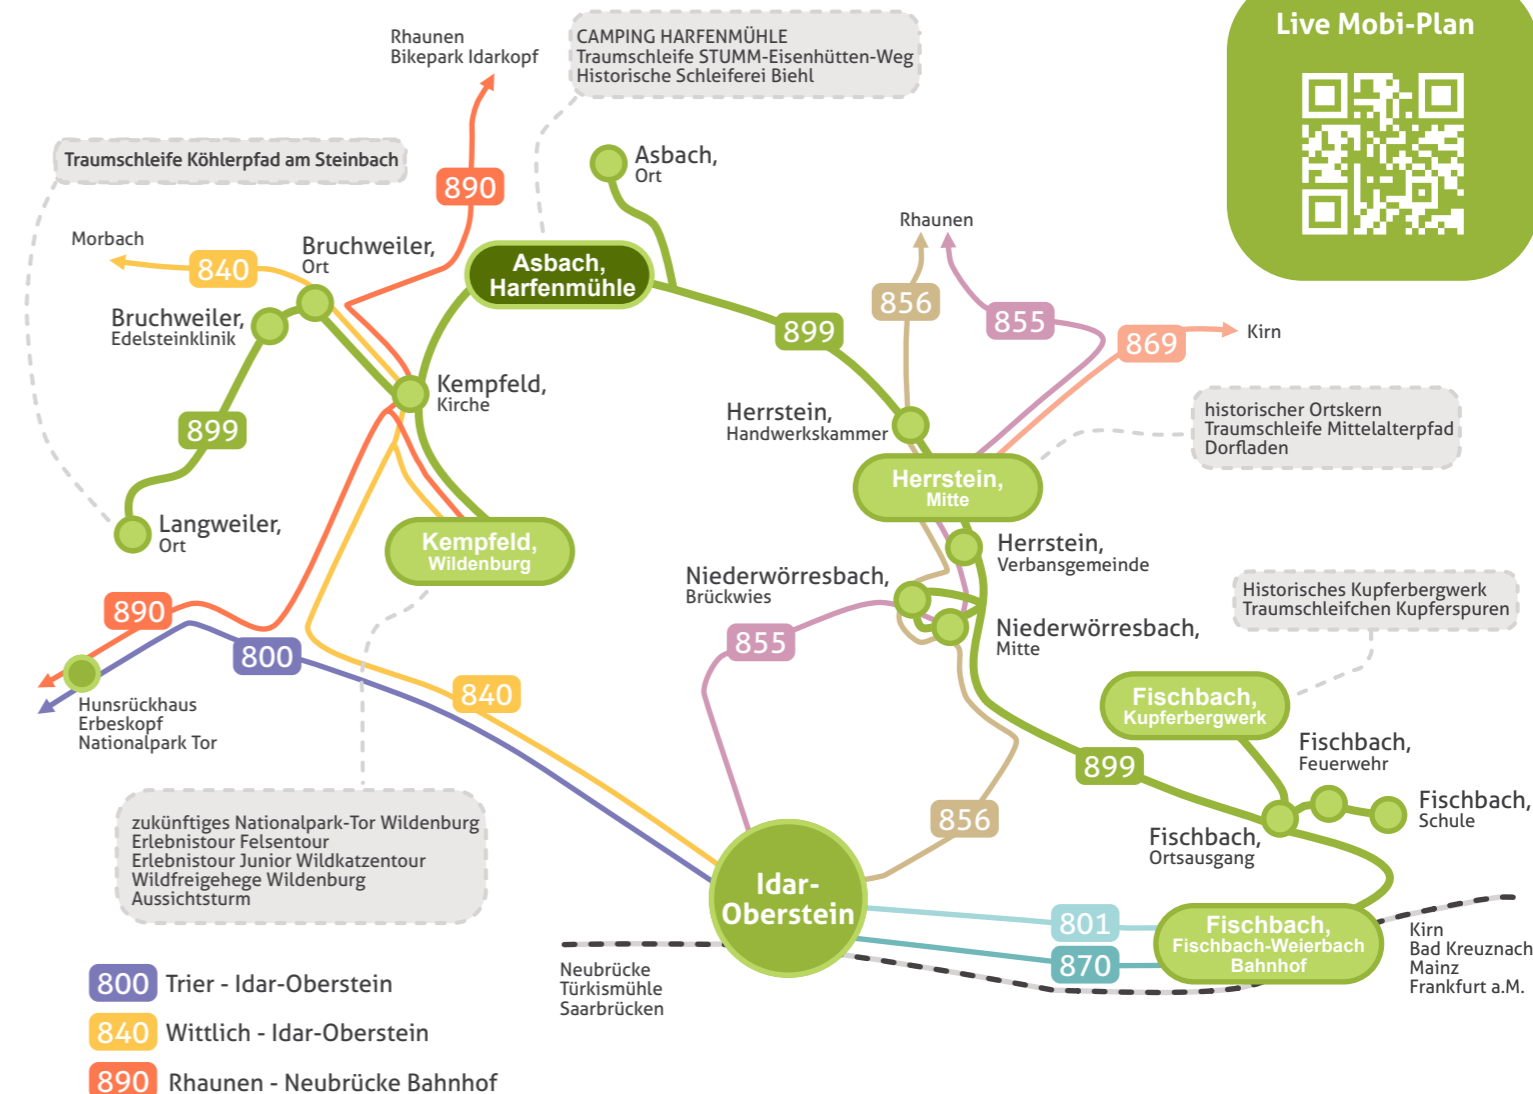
Live Mobi-Plan

Rhaunen
Bikepark Idarkopf

CAMPING HARFENMÜHLE
Traumschleife STUMM-Eisenhütten-Weg
Historische Schleiferei Biehl

Traumschleife Köhlerpfad am Steinbach

890

Asbach,
Ort

Morbach

840

Bruchweiler,
Ort

Asbach,
Harfenmühle

Rhaunen

Bruchweiler,
Edelsteinklinik

856

855

899

869

Kirn

Kempfeld,
Kirche

899

Herrstein,
Handwerkskammer

historischer Ortskern
Traumschleife Mittelalterpfad
Dorfladen

Herrstein,
Mitte

Langweiler,
Ort

Kempfeld,
Wildenburg

Herrstein,
Verbansgemeinde

Niederwörresbach,
Brückwies

Historisches Kupferbergwerk
Traumschleifchen Kupferspuren

890

855

Niederwörresbach,
Mitte

800

Fischbach,
Kupferbergwerk

840

Hunsrückhaus
Erbeskopf
Nationalpark Tor

Fischbach,
Feuerwehr

899

Fischbach,
Schule

856

Fischbach,
Ortsausgang

zukünftiges Nationalpark-Tor Wildenburg
Erlebnistour Felsentour
Erlebnistour Junior Wildkatzentour
Wildfreigehege Wildenburg
Aussichtsturm

Idar-
Oberstein

801

Fischbach,
Fischbach-Weierbach
Bahnhof

Kirn
Bad Kreuznach
Mainz
Frankfurt a.M.

870

Neubrücke
Türkismühle
Saarbrücken

800 Trier - Idar-Oberstein

840 Wittlich - Idar-Oberstein

890 Rhaunen - Neubrücke Bahnhof